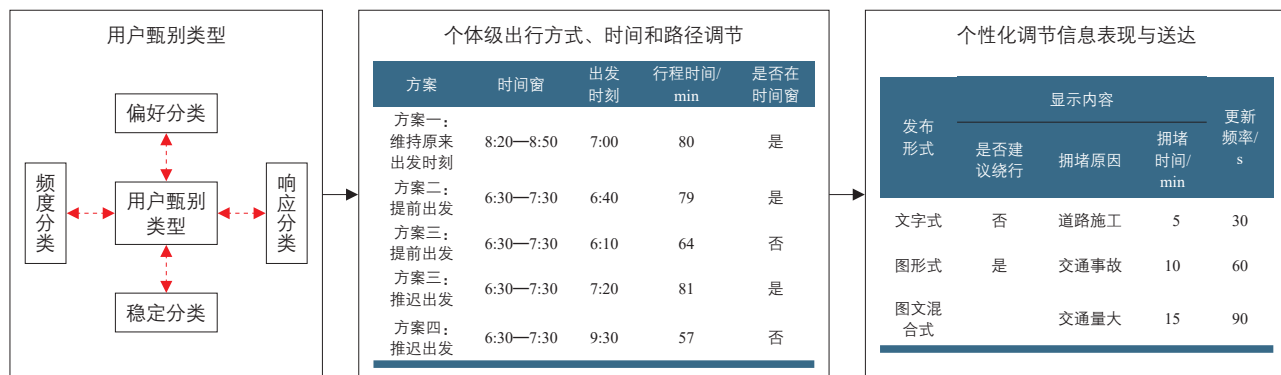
用户甄别类型

偏好分类

频度分类

用户甄别类型

响应分类

稳定分类

个体级出行方式、时间和路径调节

| 方案 | 时间窗 | 出发时刻 | 行程时间/min | 是否在时间窗 |
|---|---|---|---|---|
| 方案一：维持原来出发时刻 | 8:20—8:50 | 7:00 | 80 | 是 |
| 方案二：提前出发 | 6:30—7:30 | 6:40 | 79 | 是 |
| 方案三：提前出发 | 6:30—7:30 | 6:10 | 64 | 否 |
| 方案三：推迟出发 | 6:30—7:30 | 7:20 | 81 | 是 |
| 方案四：推迟出发 | 6:30—7:30 | 9:30 | 57 | 否 |

个性化调节信息表现与送达

| 发布形式 | 显示内容：是否建议绕行 | 显示内容：拥堵原因 | 显示内容：拥堵时间/min | 更新频率/s |
|---|---|---|---|---|
| 文字式 | 否 | 道路施工 | 5 | 30 |
| 图形式 | 是 | 交通事故 | 10 | 60 |
| 图文混合式 | | 交通量大 | 15 | 90 |